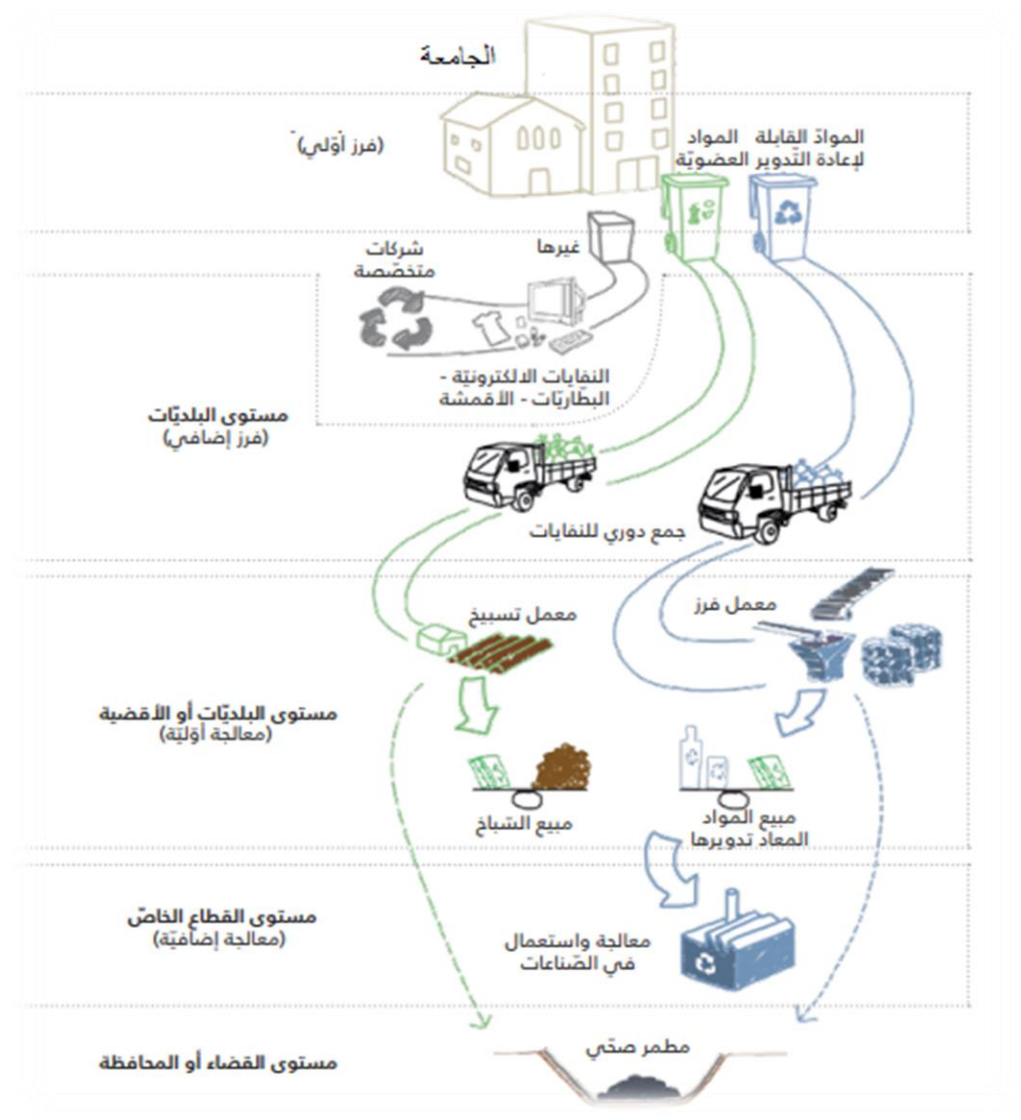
الجامعة

(فرز أوّلي)

المواد القابلة لإعادة التدوير

المواد العضويّة

غيرها

شركات متخصّصة

النفايات الالكترونيّة - البطاريّات - الأقمشة

مستوى البلديّات
(فرز إضافي)

جمع دوري للنفايات

معمل تسبيخ

معمل فرز

مستوى البلديّات أو الأقضية
(معالجة أوّليّة)

مبيع السّباخ

مبيع المواد المعاد تدويرها

مستوى القطاع الخاصّ
(معالجة إضافيّة)

معالجة واستعمال في الصّناعات

مستوى القضاء أو المحافظة

مطمر صحّي